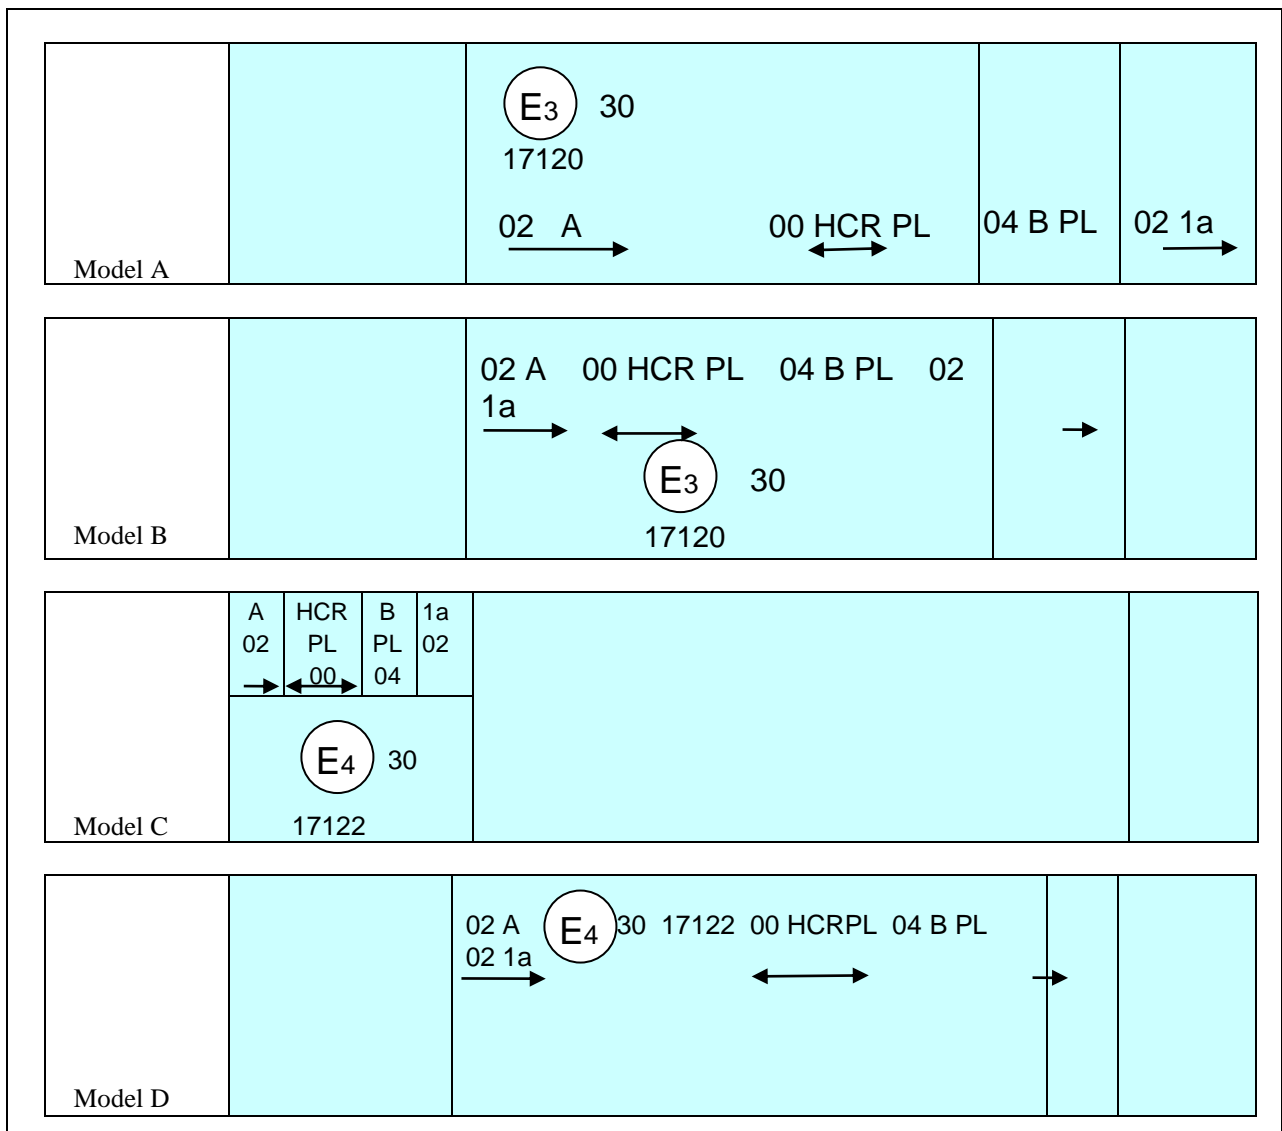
Model A

$E_3$ 30
17120
02 A

00 HCR PL

04 B PL

02 1a

Model B

02 A 00 HCR PL 04 B PL 02 1a
$E_3$ 30
17120

Model C

| A 02 | HCR PL 00 | B PL 04 | 1a 02 |
|---|---|---|---|

$E_4$ 30
17122

Model D

02 A $E_4$ 30 17122 00 HCRPL 04 B PL
02 1a